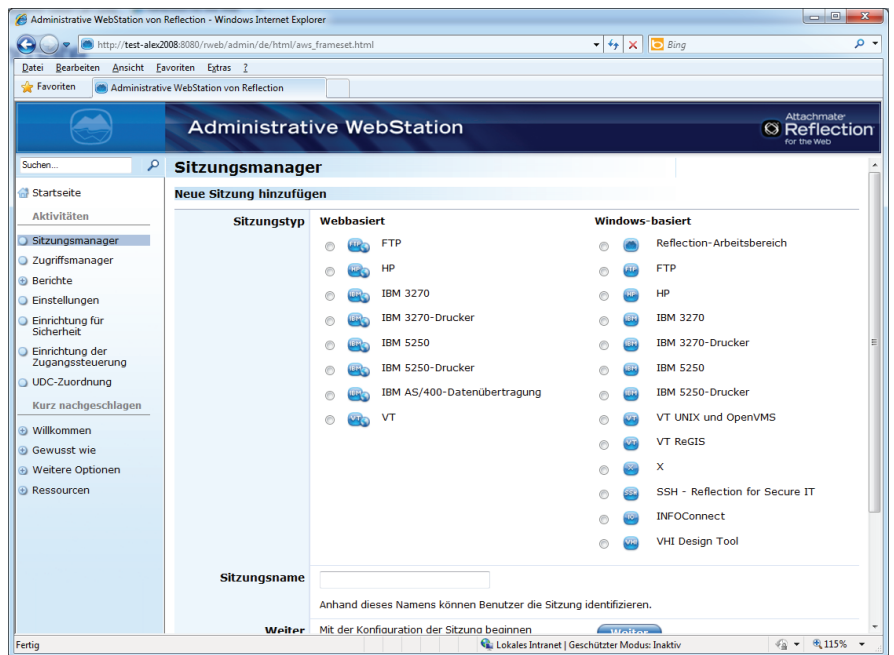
Administrative WebStation von Reflection - Windows Internet Explorer

http://test-alex2008:8080/rweb/admin/de/html/aws_frameset.html

Bing

Datei Bearbeiten Ansicht Favoriten Extras ?

Favoriten

Administrative WebStation von Reflection

Administrative WebStation

Attachmate Reflection for the Web

Suchen...

Startseite

Aktivitäten

Sitzungsmanager

Zugriffsmanager

Berichte

Einstellungen

Einrichtung für Sicherheit

Einrichtung der Zugangssteuerung

UDC-Zuordnung

Kurz nachgeschlagen

Willkommen

Gewusst wie

Weitere Optionen

Ressourcen

Sitzungsmanager

Neue Sitzung hinzufügen

Sitzungstyp

Webbasiert

FTP

HP

IBM 3270

IBM 3270-Drucker

IBM 5250

IBM 5250-Drucker

IBM AS/400-Datenübertragung

VT

Windows-basiert

Reflection-Arbeitsbereich

FTP

HP

IBM 3270

IBM 3270-Drucker

IBM 5250

IBM 5250-Drucker

VT UNIX und OpenVMS

VT ReGIS

X

SSH - Reflection for Secure IT

INFOConnect

VHI Design Tool

Sitzungsname

Anhand dieses Namens können Benutzer die Sitzung identifizieren.

Weiter

Mit der Konfiguration der Sitzung beginnen

Weiter

Fertig

Lokales Intranet | Geschützter Modus: Inaktiv

115%